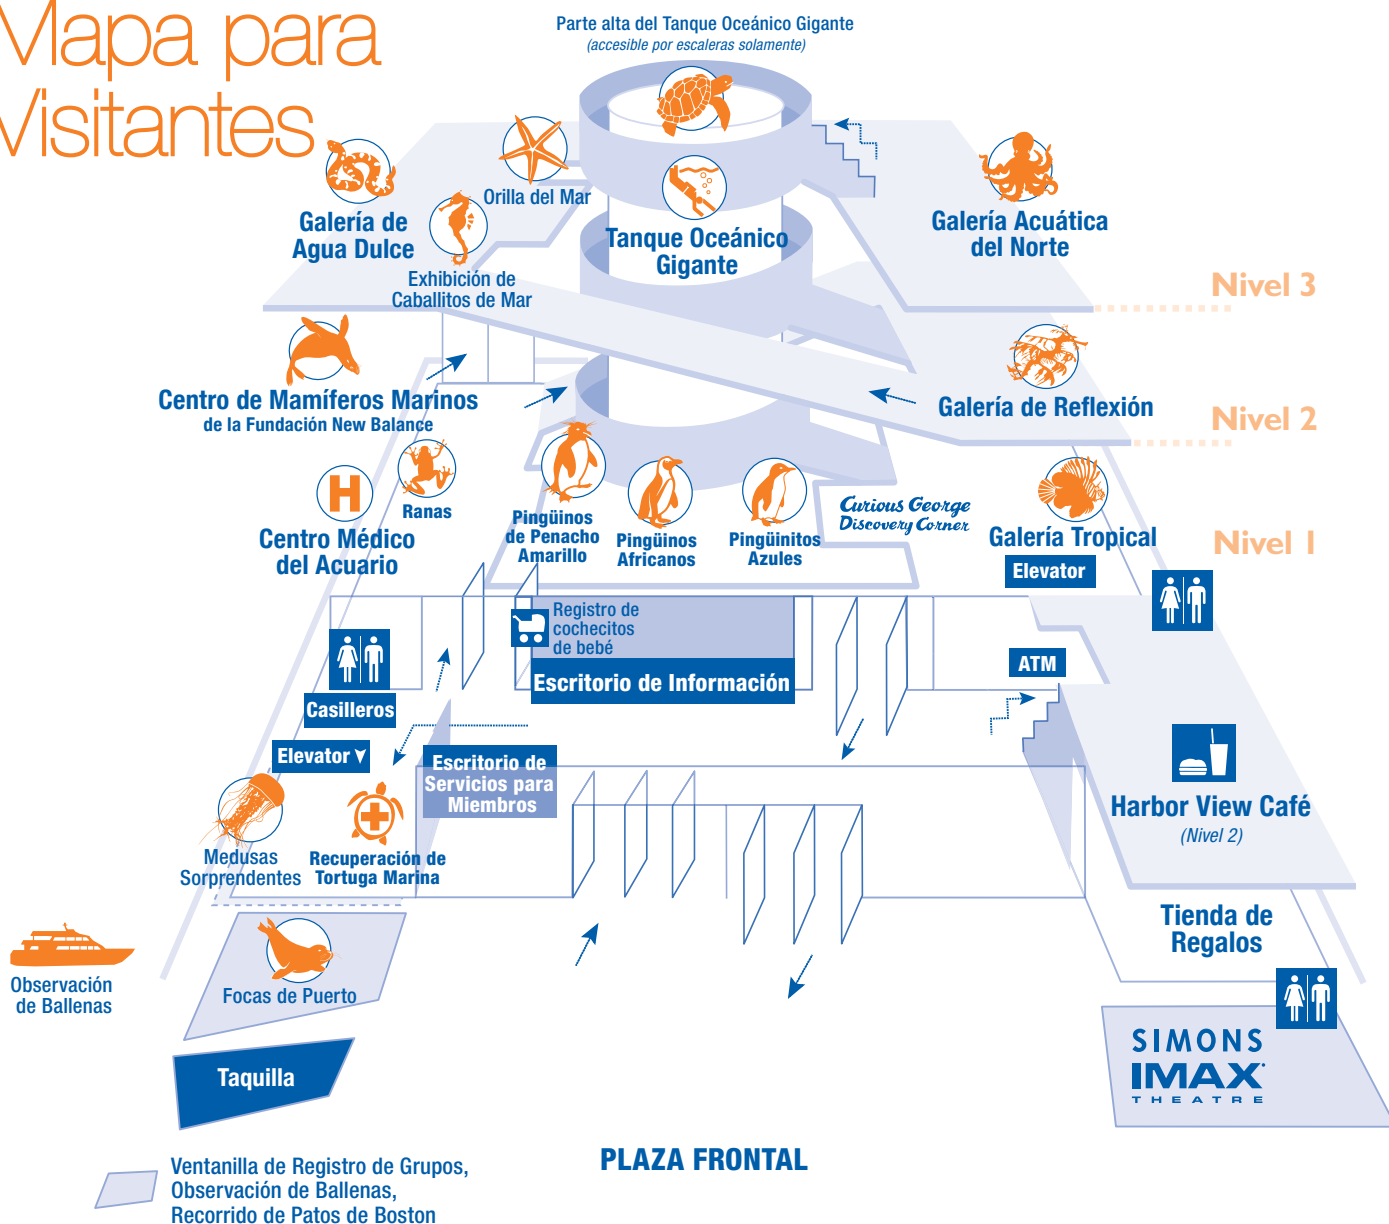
Mapa para Visitantes

Parte alta del Tanque Oceánico Gigante
(accesible por escaleras solamente)

Orilla del Mar

Galería de Agua Dulce

Exhibición de Caballitos de Mar

Tanque Oceánico Gigante

Galería Acuática del Norte

Nivel 3

Centro de Mamíferos Marinos
de la Fundación New Balance

Galería de Reflexión

Nivel 2

Ranas

Centro Médico del Acuario

Pingüinos de Penacho Amarillo

Pingüinos Africanos

Pingüinitos Azules

Curious George Discovery Corner

Galería Tropical

Elevator

Nivel 1

Registro de cochecitos de bebé

Escritorio de Información

ATM

Casilleros

Elevator

Escritorio de Servicios para Miembros

Harbor View Café
(Nivel 2)

Medusas Sorprendentes

Recuperación de Tortuga Marina

Tienda de Regalos

Observación de Ballenas

Focas de Puerto

Taquilla

SIMONS IMAX THEATRE

PLAZA FRONTAL

Ventanilla de Registro de Grupos, Observación de Ballenas, Recorrido de Patos de Boston